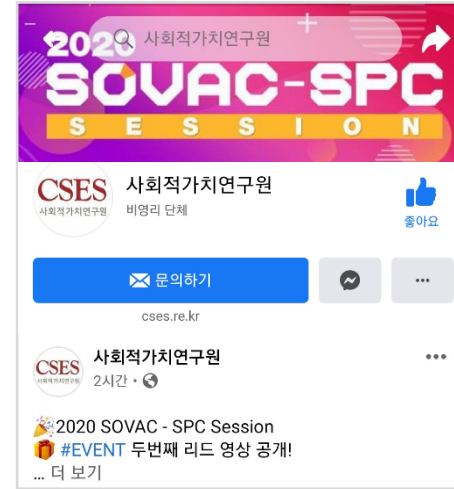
사회적가치연구원

2020 SOVAC-SPC SESSION

CSES 사회적가치연구원

사회적가치연구원
비영리 단체

좋아요

문의하기

cses.re.kr

CSES 사회적가치연구원

사회적가치연구원
2시간 ·

🎉2020 SOVAC - SPC Session
🎁 #EVENT 두번째 리드 영상 공개!
... 더 보기